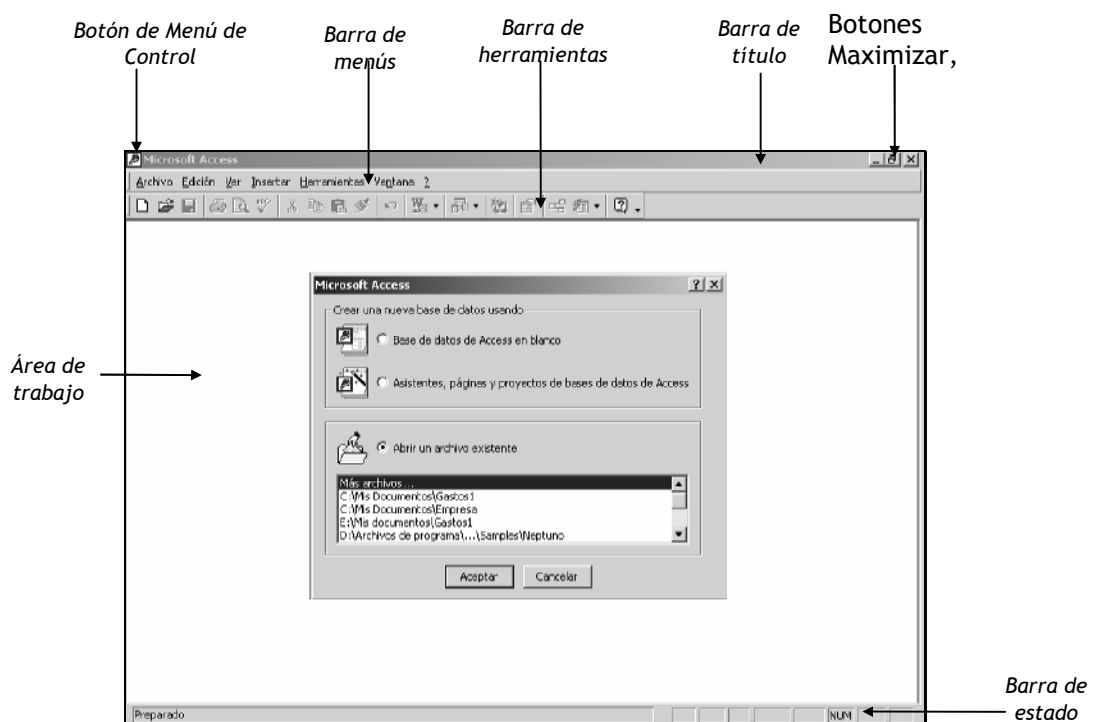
Botón de Menú de Control

Barra de menús

Barra de herramientas

Barra de título

Botones Maximizar,

Microsoft Access

Archivo Edición Ver Insertar Herramientas Ventana ?

Microsoft Access

?

Crear una nueva base de datos usando

Base de datos de Access en blanco

Asistentes, páginas y proyectos de bases de datos de Access

Abrir un archivo existente

Más archivos...
C:\Mis Documentos\Gastos1
C:\Mis Documentos\Empresa
E:\Mis documentos\Gastos1
D:\Archivos de programa\...\Samples\Neptuno

Aceptar

Cancelar

Área de trabajo

Preparado

NUM

Barra de estado